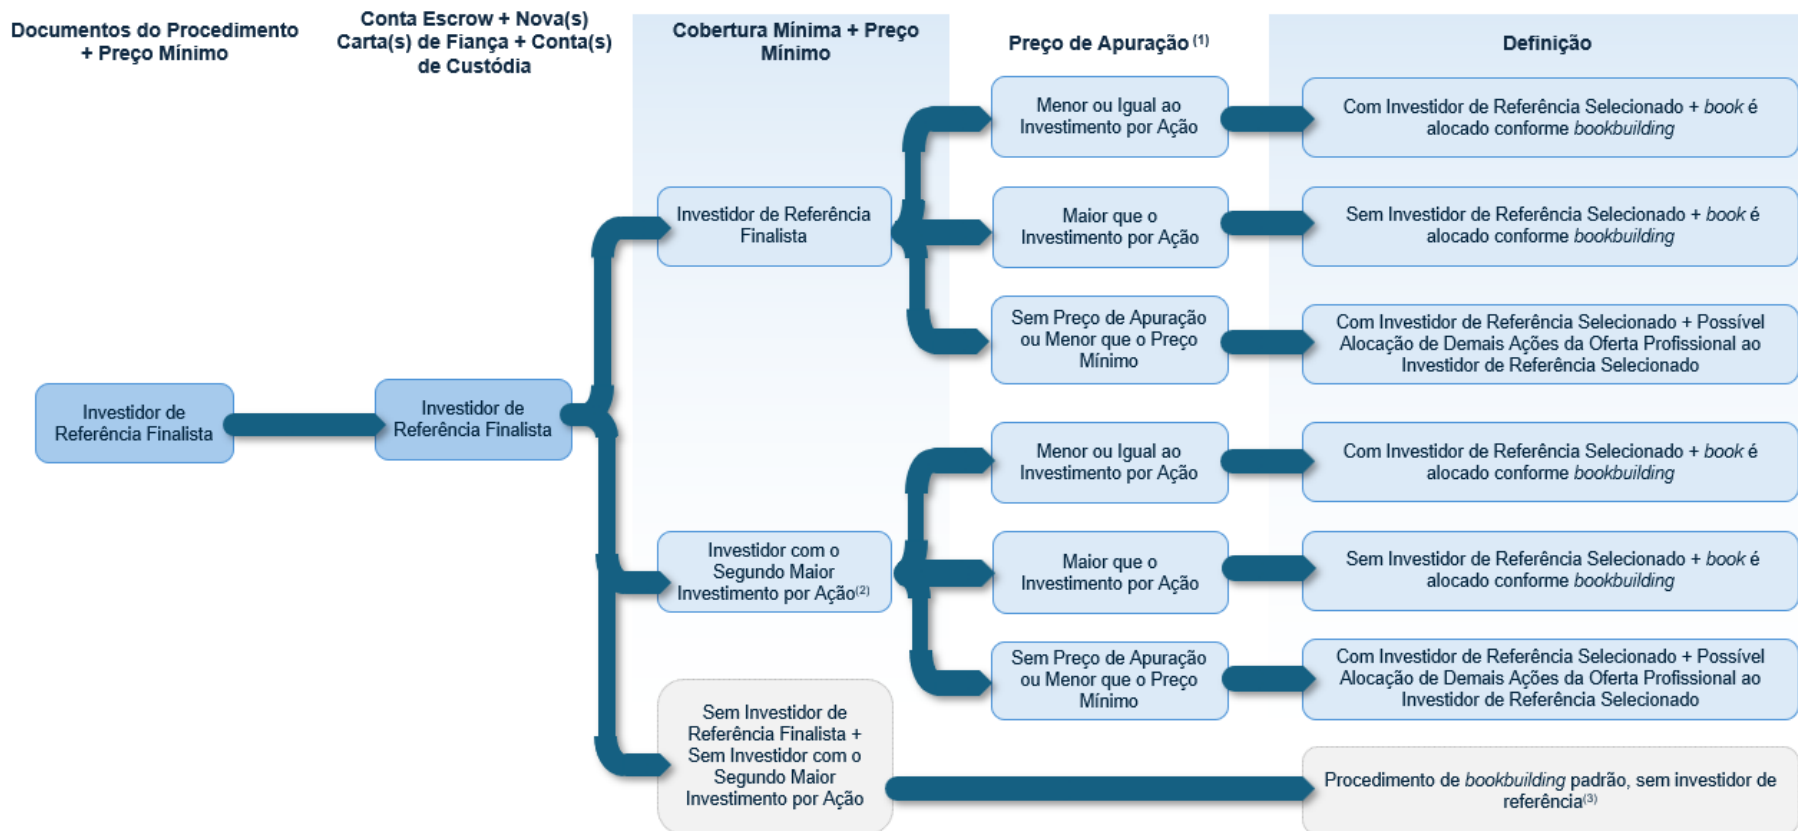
Documentos do Procedimento + Preço Mínimo

Conta Escrow + Nova(s) Carta(s) de Fiança + Conta(s) de Custódia

Cobertura Mínima + Preço Mínimo

Preço de Apuração $^{(1)}$

Definição

Investidor de Referência Finalista

Investidor de Referência Finalista

Investidor de Referência Finalista

Menor ou Igual ao Investimento por Ação

Com Investidor de Referência Selecionado + *book* é alocado conforme *bookbuilding*

Maior que o Investimento por Ação

Sem Investidor de Referência Selecionado + *book* é alocado conforme *bookbuilding*

Sem Preço de Apuração ou Menor que o Preço Mínimo

Com Investidor de Referência Selecionado + Possível Alocação de Demais Ações da Oferta Profissional ao Investidor de Referência Selecionado

Investidor com o Segundo Maior Investimento por Ação$^{(2)}$

Menor ou Igual ao Investimento por Ação

Com Investidor de Referência Selecionado + *book* é alocado conforme *bookbuilding*

Maior que o Investimento por Ação

Sem Investidor de Referência Selecionado + *book* é alocado conforme *bookbuilding*

Sem Preço de Apuração ou Menor que o Preço Mínimo

Com Investidor de Referência Selecionado + Possível Alocação de Demais Ações da Oferta Profissional ao Investidor de Referência Selecionado

Sem Investidor de Referência Finalista + Sem Investidor com o Segundo Maior Investimento por Ação

Procedimento de *bookbuilding* padrão, sem investidor de referência$^{(3)}$